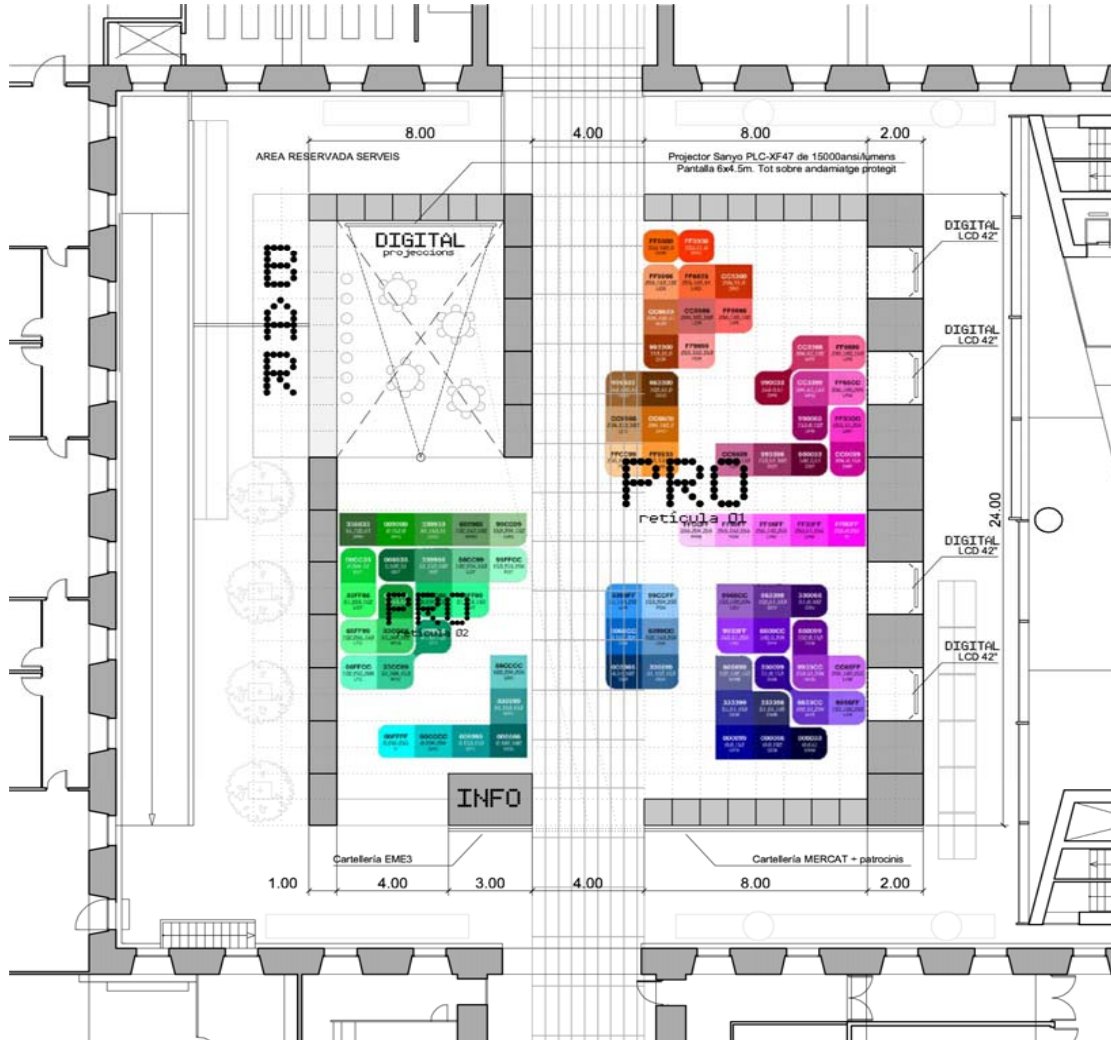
8.00
4.00
8.00
2.00

AREA RESERVADA SERVEIS

Projector Sanyo PLC-XF47 de 15000ansi/lumens
Pantalla 6x4.5m. Tot sobre andamiatge protegit

DIGITAL
projeccions

BAR

DIGITAL
LCD 42"

DIGITAL
LCD 42"

PRO
retícula 01

24.00

DIGITAL
LCD 42"

PRO
retícula 02

DIGITAL
LCD 42"

INFO

Cartelleria EME3

Cartelleria MERCAT + patrocinis

1.00
4.00
3.00
4.00
8.00
2.00